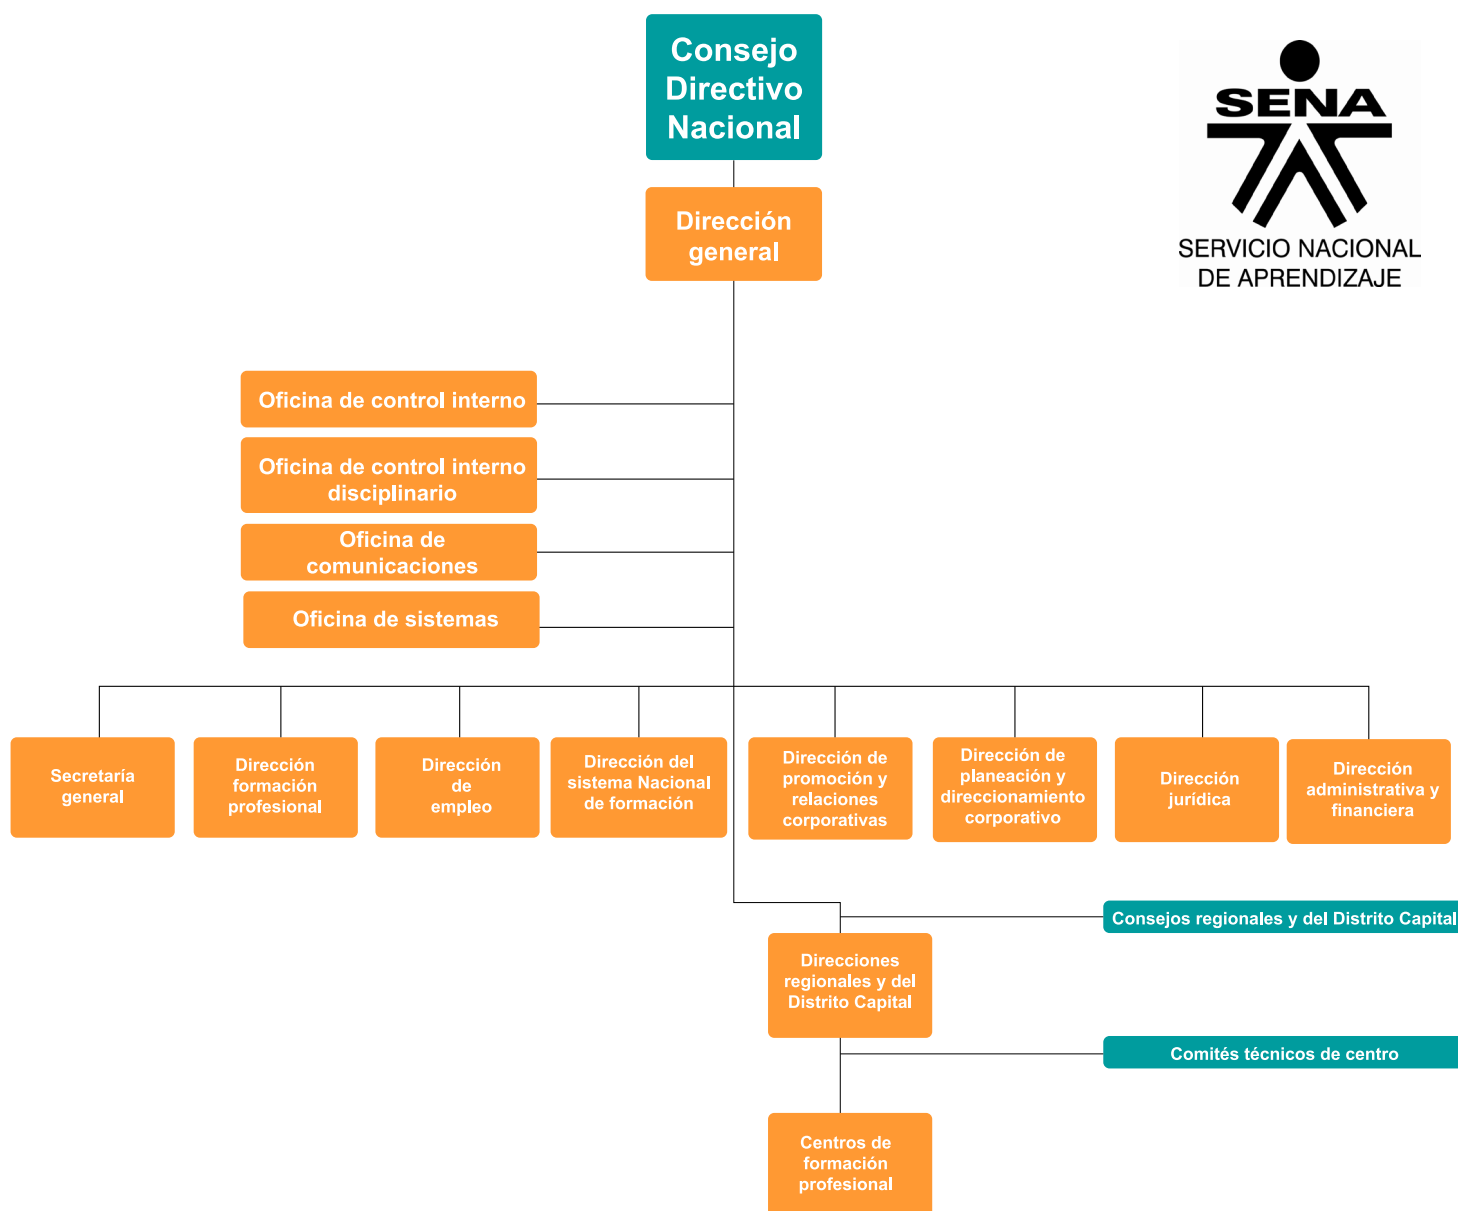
Consejo Directivo Nacional

SENA
SERVICIO NACIONAL DE APRENDIZAJE

Dirección general

Oficina de control interno

Oficina de control interno disciplinario

Oficina de comunicaciones

Oficina de sistemas

Secretaría general

Dirección formación profesional

Dirección de empleo

Dirección del sistema Nacional de formación

Dirección de promoción y relaciones corporativas

Dirección de planeación y direccionamiento corporativo

Dirección jurídica

Dirección administrativa y financiera

Consejos regionales y del Distrito Capital

Direcciones regionales y del Distrito Capital

Comités técnicos de centro

Centros de formación profesional